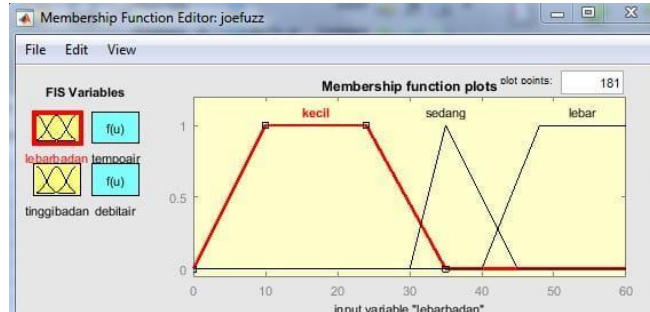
Membership Function Editor: joefuzz

File Edit View

FIS Variables

f(u)

lebarbadan tempoair

f(u)

tinggibadan debitair

Membership function plots plot points: 181

kecil

sedang

lebar

1

0.5

0

0 10 20 30 40 50 60

input variable "lebarbadan"